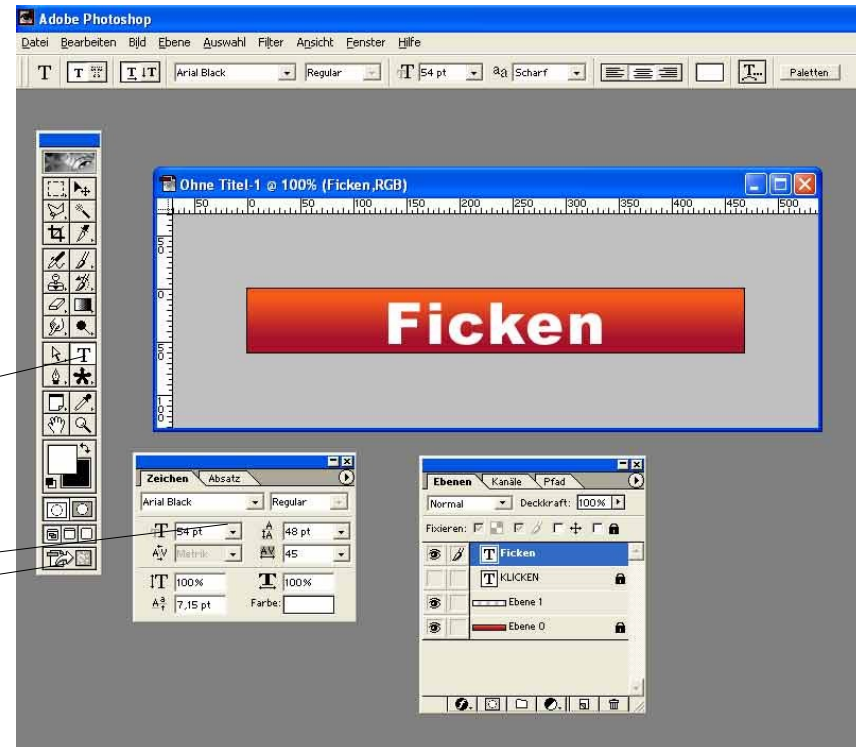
Adobe Photoshop

Datei Bearbeiten Bild Ebene Auswahl Filter Ansicht Fenster Hilfe

T Arial Black Regular 54 pt aa Scharf Paletten

Ohne Titel-1 @ 100% (Ficken,RGB)

50 0 50 100 150 200 250 300 350 400 450 500

Ficken

Zeichen Absatz

Arial Black Regular

54 pt 48 pt

Metrik 45

100% 100%

7,15 pt Farbe:

Ebenen Kanäle Pfad

Normal Deckkraft: 100%

Fixieren:

Ficken

KLICKEN

Ebene 1

Ebene 0